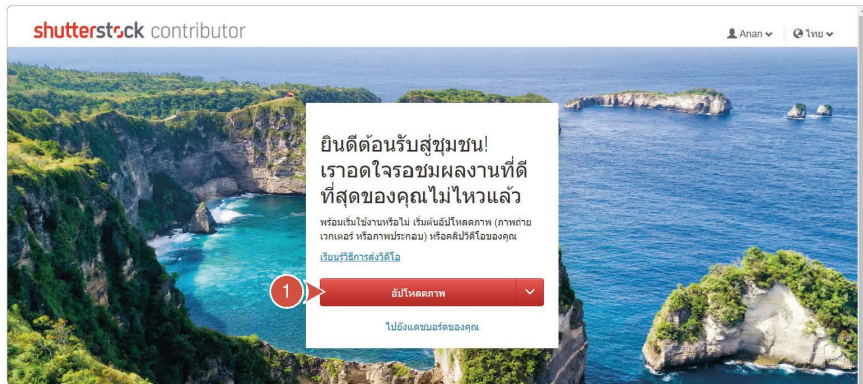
shutterstock contributor

Anan

ไทย

ยินดีต้อนรับสู่ชุมชน! เรารอดใจรอชมผลงานที่ดีที่สุดของคุณไม่ไหวแล้ว

พร้อมเริ่มใช้งานหรือไม่ เริ่มต้นอัปโหลดภาพ (ภาพถ่าย เวกเตอร์ หรือภาพประกอบ) หรือคลิปวิดีโอของคุณ

เรียนรู้วิธีการส่งวิดีโอ

1

อัปโหลดภาพ

ไปยังแดชบอร์ดของคุณ